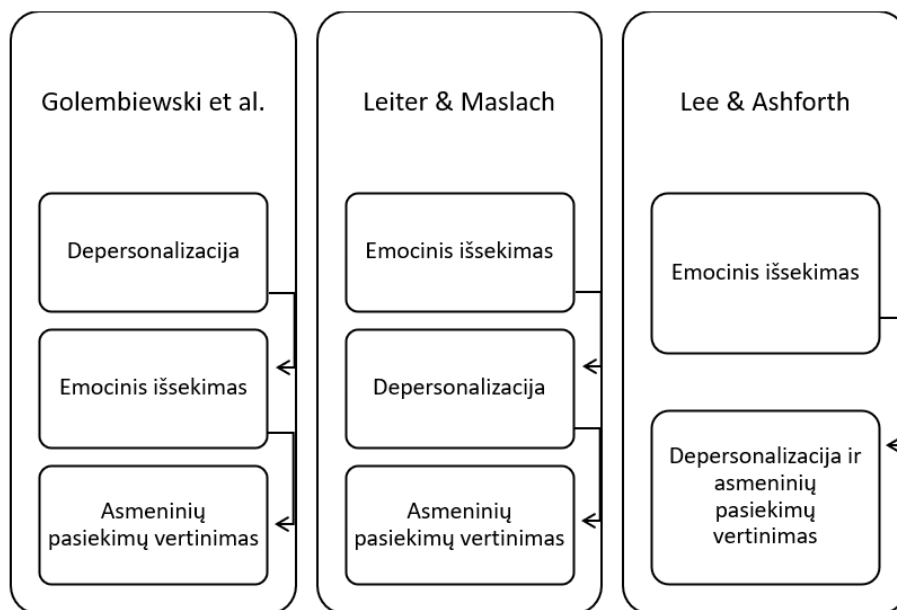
Golembiewski et al.

Depersonalizacija

Emocinis išsekimas

Asmeninių pasiekimų vertinimas

Leiter & Maslach

Emocinis išsekimas

Depersonalizacija

Asmeninių pasiekimų vertinimas

Lee & Ashforth

Emocinis išsekimas

Depersonalizacija ir asmeninių pasiekimų vertinimas